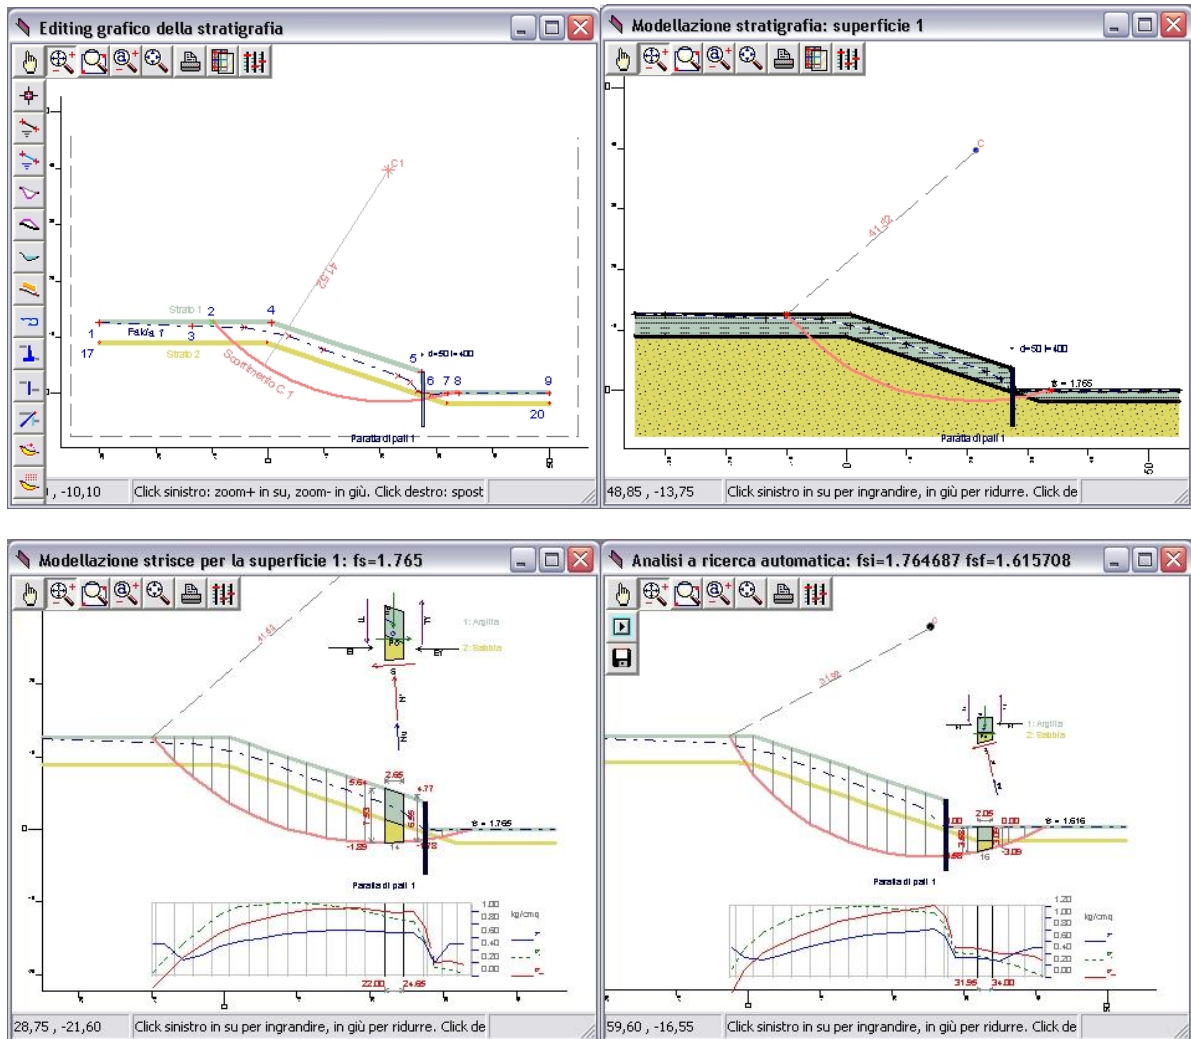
Editing grafico della stratigrafia

C1
41.52
Strato 1
2
4
1
Falda 1
3
17
Strato 2
Scorrimento C 1
5
d=50 l=400
6
7
8
9
20
Paratia di pali 1
0
50

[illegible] , -10,10 | Click sinistro: zoom+ in su, zoom- in giù. Click destro: spost

Modellazione stratigrafia: superficie 1

C
41.52
d=50 l=400
fs = 1.765
Paratia di pali 1
0
50

48,85 , -13,75 | Click sinistro in su per ingrandire, in giù per ridurre. Click de

Modellazione strisce per la superficie 1: fs=1.765

41.52
1: Argilla
2: Sabbia
5.64
2.65
4.77
6.56
-1.25
14
-3.78
fs = 1.765
Paratia di pali 1
1.00
0.80
0.60
0.40
0.20
0.00
kg/cmq
22.00
24.65
0

28,75 , -21,60 | Click sinistro in su per ingrandire, in giù per ridurre. Click de

Analisi a ricerca automatica: fsi=1.764687 fsf=1.615708

31.98
1: Argilla
2: Sabbia
0.00
2.05
0.00
-3.62
-3.09
16
fs = 1.616
Paratia di pali 1
1.20
1.00
0.80
0.60
0.40
0.20
0.00
kg/cmq
31.96
34.00

59,60 , -16,55 | Click sinistro in su per ingrandire, in giù per ridurre. Click de